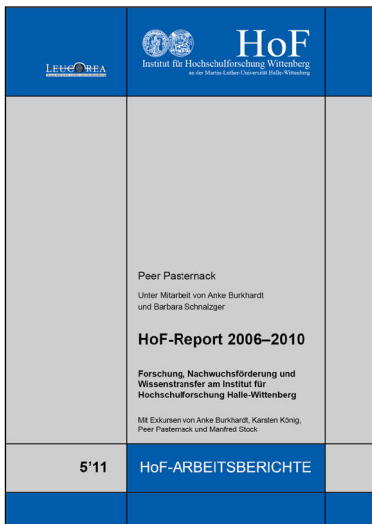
LEUCOREA

HoF
Institut für Hochschulforschung Wittenberg
an der Martin-Luther-Universität Halle-Wittenberg

Peer Pasternack

Unter Mitarbeit von Anke Burkhardt und Barbara Schnalzger

HoF-Report 2006–2010

Forschung, Nachwuchsförderung und Wissenstransfer am Institut für Hochschulforschung Halle-Wittenberg

Mit Exkursen von Anke Burkhardt, Karsten König, Peer Pasternack und Manfred Stock

5'11

HoF-ARBEITSBERICHTE